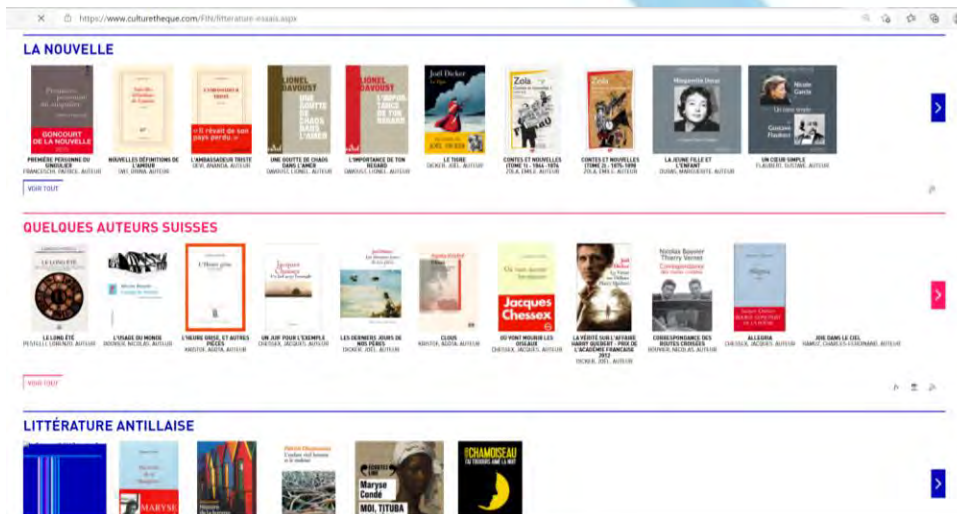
https://www.culturetheque.com/FIN/litterature-essais.aspx

LA NOUVELLE

Premiere personne du singulier
GONCOURT DE LA NOUVELLE

« Il rêvait de son pays perdu »

LIONEL DAVOUST UNE GOUTTE DE CHAOS DANS L'AMER

LIONEL DAVOUST L'IMPORTANCE DE TON REGARD

Joël Dicker Le Tigre

Zola

Zola

Marguerite Duras

Nicole Garcia Un cœur simple Gustave Flaubert

PREMIÈRE PERSONNE DU SINGULIER
FRANCESCHI, PATRICE. AUTEUR

NOUVELLES DÉFINITIONS DE L'AMOUR
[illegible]. AUTEUR

L'AMBASSADEUR TRISTE
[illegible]. AUTEUR

UNE GOUTTE DE CHAOS DANS L'AMER
DAVOUST, LIONEL. AUTEUR

L'IMPORTANCE DE TON REGARD
DAVOUST, LIONEL. AUTEUR

LE TIGRE
DICKER, JOËL. AUTEUR

CONTES ET NOUVELLES (TOME 1) - 1864-1874
ZOLA, ÉMILE. AUTEUR

CONTES ET NOUVELLES (TOME 2) - 1875-1898
ZOLA, ÉMILE. AUTEUR

LA JEUNE FILLE ET L'ENFANT
DURAS, MARGUERITE. AUTEUR

UN CŒUR SIMPLE
FLAUBERT, GUSTAVE. AUTEUR

VOIR TOUT

QUELQUES AUTEURS SUISSES

LE LONG ÉTÉ

L'Heure grise

Jacques Chessex

Jacques Chessex

Joël Dicker La Vérité sur l'Affaire Harry Quebert

Nicolas Bouvier Thierry Vernet Correspondance

LE LONG ÉTÉ
PESTELLI, LORENZO. AUTEUR

L'USAGE DU MONDE
BOUVIER, NICOLAS. AUTEUR

L'HEURE GRISE, ET AUTRES PIÈCES
KRISTOF, AGOTA. AUTEUR

UN JUIF POUR L'EXEMPLE
CHESSEX, JACQUES. AUTEUR

LES DERNIERS JOURS DE NOS PÈRES
DICKER, JOËL. AUTEUR

CLOUS
KRISTOF, AGOTA. AUTEUR

OÙ VONT MOURIR LES OISEAUX
CHESSEX, JACQUES. AUTEUR

LA VÉRITÉ SUR L'AFFAIRE HARRY QUEBERT - PRIX DE L'ACADÉMIE FRANÇAISE 2012
DICKER, JOËL. AUTEUR

CORRESPONDANCE DES ROUTES CROISÉES
BOUVIER, NICOLAS. AUTEUR

ALLEGRIA
CHESSEX, JACQUES. AUTEUR

JOIE DANS LE CIEL
RAMUZ, CHARLES-FERDINAND. AUTEUR

VOIR TOUT

LITTÉRATURE ANTILLAISE

MARYSE

Patrick Chamoiseau

Maryse Condé MOI, TITUBA

CHAMOISEAU